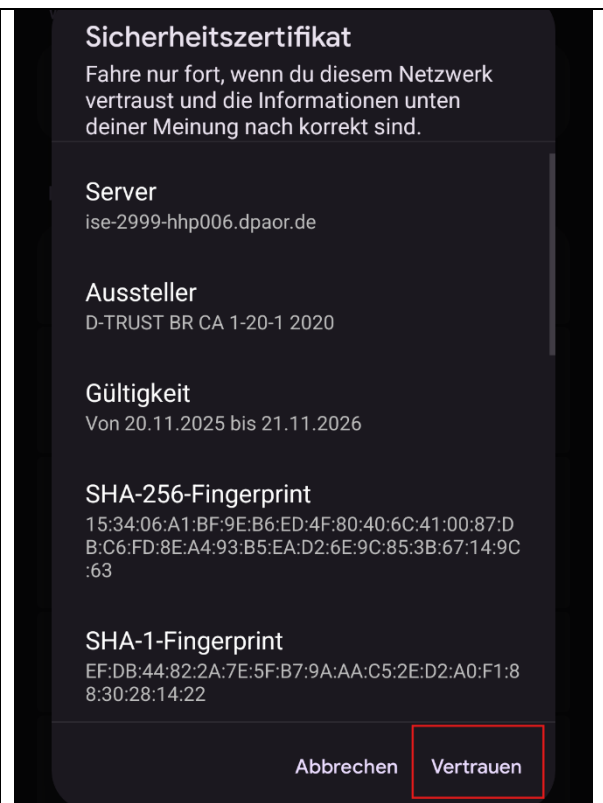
Sicherheitszertifikat
Fahre nur fort, wenn du diesem Netzwerk vertraust und die Informationen unten deiner Meinung nach korrekt sind.

Server
ise-2999-hhp006.dpaor.de

Aussteller
D-TRUST BR CA 1-20-1 2020

Gültigkeit
Von 20.11.2025 bis 21.11.2026

SHA-256-Fingerprint
15:34:06:A1:BF:9E:B6:ED:4F:80:40:6C:41:00:87:DB:C6:FD:8E:A4:93:B5:EA:D2:6E:9C:85:3B:67:14:9C:63

SHA-1-Fingerprint
EF:DB:44:82:2A:7E:5F:B7:9A:AA:C5:2E:D2:A0:F1:88:30:28:14:22

Abbrechen Vertrauen